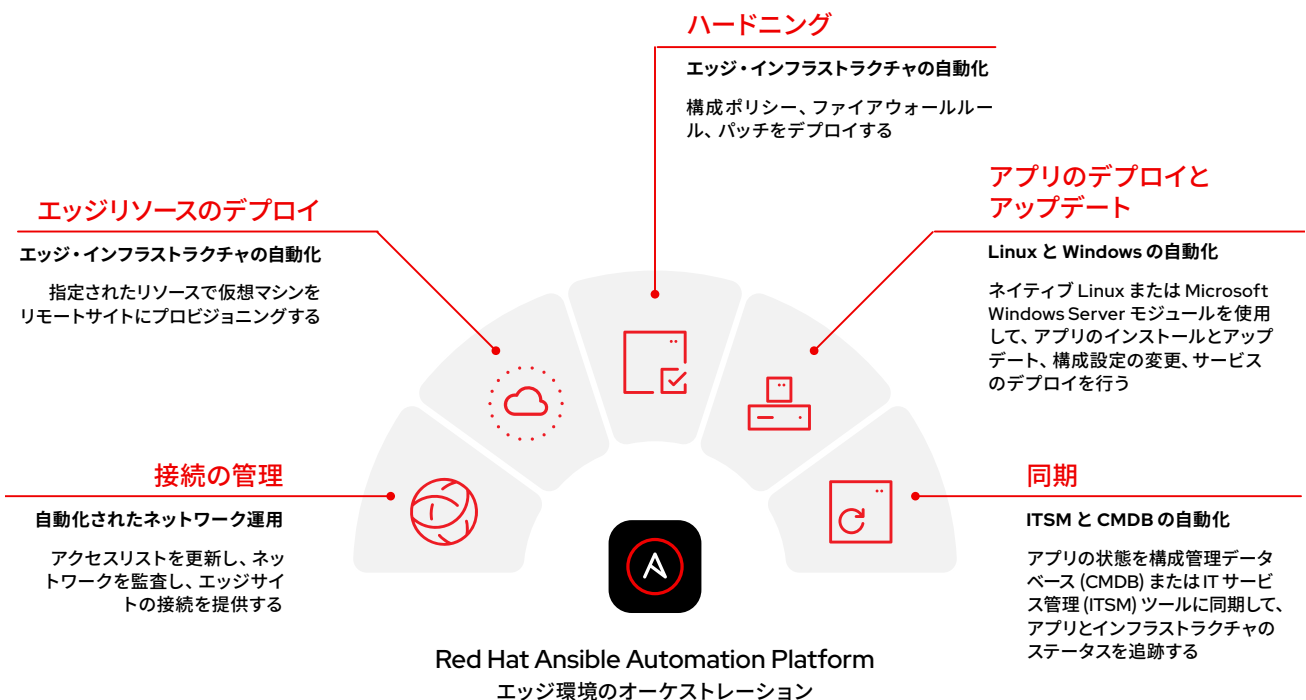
ハードニング

エッジ・インフラストラクチャの自動化

構成ポリシー、ファイアウォールルール、パッチをデプロイする

エッジリソースのデプロイ

エッジ・インフラストラクチャの自動化

指定されたリソースで仮想マシンをリモートサイトにプロビジョニングする

アプリのデプロイとアップデート

Linux と Windows の自動化

ネイティブ Linux または Microsoft Windows Server モジュールを使用して、アプリのインストールとアップデート、構成設定の変更、サービスのデプロイを行う

接続の管理

自動化されたネットワーク運用

アクセスリストを更新し、ネットワークを監査し、エッジサイトの接続を提供する

同期

ITSM と CMDB の自動化

アプリの状態を構成管理データベース (CMDB) または IT サービス管理 (ITSM) ツールに同期して、アプリとインフラストラクチャのステータスを追跡する

Red Hat Ansible Automation Platform
エッジ環境のオーケストレーション